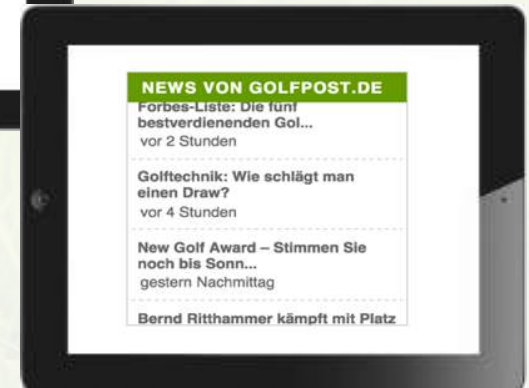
NEWS VON GOLFPOST.DE

Forbes-Liste: Die fünf bestverdienenden Gol...
vor 2 Stunden

Golftechnik: Wie schlägt man einen Draw?
vor 4 Stunden

New Golf Award – Stimmen Sie noch bis Sonn...
gestern Nachmittag

Bernd Ritthammer kämpft mit Platz